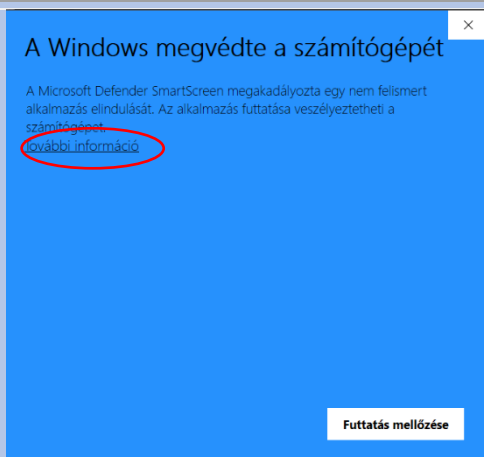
×

A Windows megvédte a számítógépét

A Microsoft Defender SmartScreen megakadályozta egy nem felismert alkalmazás elindulását. Az alkalmazás futtatása veszélyeztetheti a számítógépet.

További információ

Futtatás mellőzése